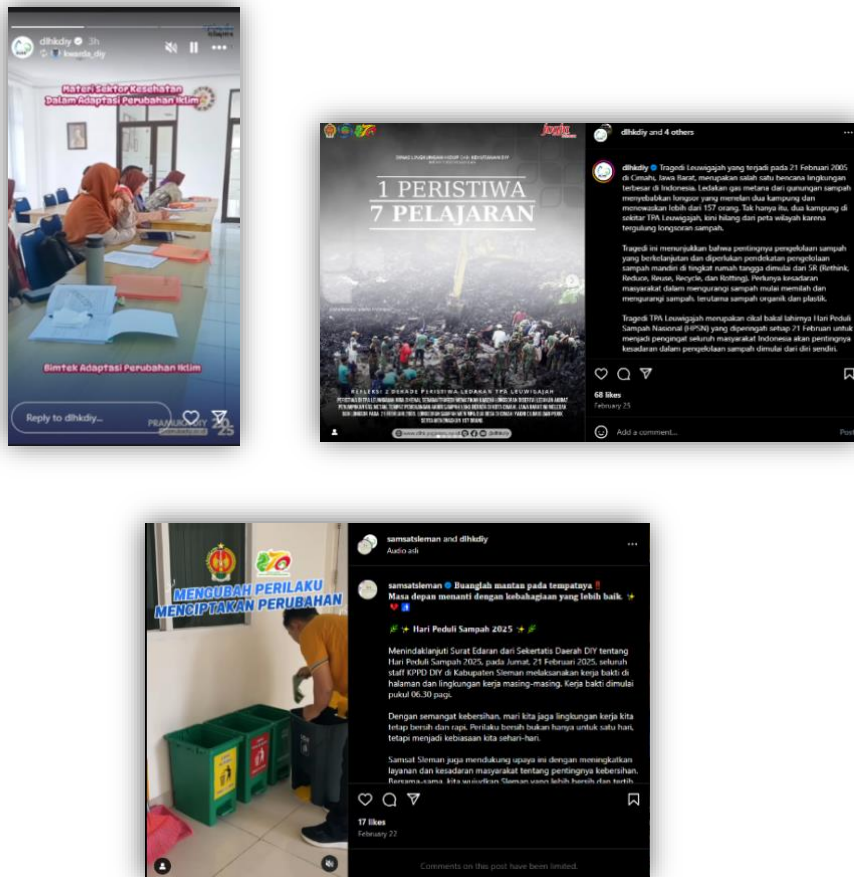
dlhkdiy 3h

Materi Sektor Kesehatan Dalam Adaptasi Perubahan Iklim

Bimtek Adaptasi Perubahan Iklim

Reply to dlhkdiy...

DINAS LINGKUNGAN HIDUP DAN KEHUTANAN DIY

1 PERISTIWA 7 PELAJARAN

REFLEKSI 2 DEKADE PERISTIWA LEDAKAN TPA LEUWIGAJAH

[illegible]

dlhkdiy and 4 others

dlhkdiy Tragedi Leuwigajah yang terjadi pada 21 Februari 2005 di Cimahi, Jawa Barat, merupakan salah satu bencana lingkungan terbesar di Indonesia. Ledakan gas metana dari gunungan sampah menyebabkan longsor yang menelan dua kampung dan menewaskan lebih dari 157 orang. Tak hanya itu, dua kampung di sekitar TPA Leuwigajah, kini hilang dari peta wilayah karena tergulung longsoran sampah.

Tragedi ini menunjukkan bahwa pentingnya pengelolaan sampah yang berkelanjutan dan diperlukan pendekatan pengelolaan sampah mandiri di tingkat rumah tangga dimulai dari 5R (Rethink, Reduce, Reuse, Recycle, dan Rotting). Perlunya kesadaran masyarakat dalam mengurangi sampah mulai memilah dan mengurangi sampah, terutama sampah organik dan plastik.

Tragedi TPA Leuwigajah merupakan cikal bakal lahirnya Hari Peduli Sampah Nasional (HPSN) yang diperingati setiap 21 Februari untuk menjadi pengingat seluruh masyarakat Indonesia akan pentingnya kesadaran dalam pengelolaan sampah dimulai dari diri sendiri.

68 likes
February 23

Add a comment... Post

MENGUBAH PERILAKU MENCIPTAKAN PERUBAHAN

samsatsleman and dlhkdiy
Audio asli

samsatsleman Buanglah mantan pada tempatnya
Masa depan menanti dengan kebahagiaan yang lebih baik.

Hari Peduli Sampah 2025

Menindaklanjuti Surat Edaran dari Sekertatis Daerah DIY tentang Hari Peduli Sampah 2025, pada Jumat, 21 Februari 2025, seluruh staff KPPD DIY di Kabupaten Sleman melaksanakan kerja bakti di halaman dan lingkungan kerja masing-masing. Kerja bakti dimulai pukul 06.30 pagi.

Dengan semangat kebersihan, mari kita jaga lingkungan kerja kita tetap bersih dan rapi. Perilaku bersih bukan hanya untuk satu hari, tetapi menjadi kebiasaan kita sehari-hari.

Samsat Sleman juga mendukung upaya ini dengan meningkatkan layanan dan kesadaran masyarakat tentang pentingnya kebersihan. Bersama-sama, kita wujudkan Sleman yang lebih bersih dan tertib

17 likes
February 22

Comments on this post have been limited.